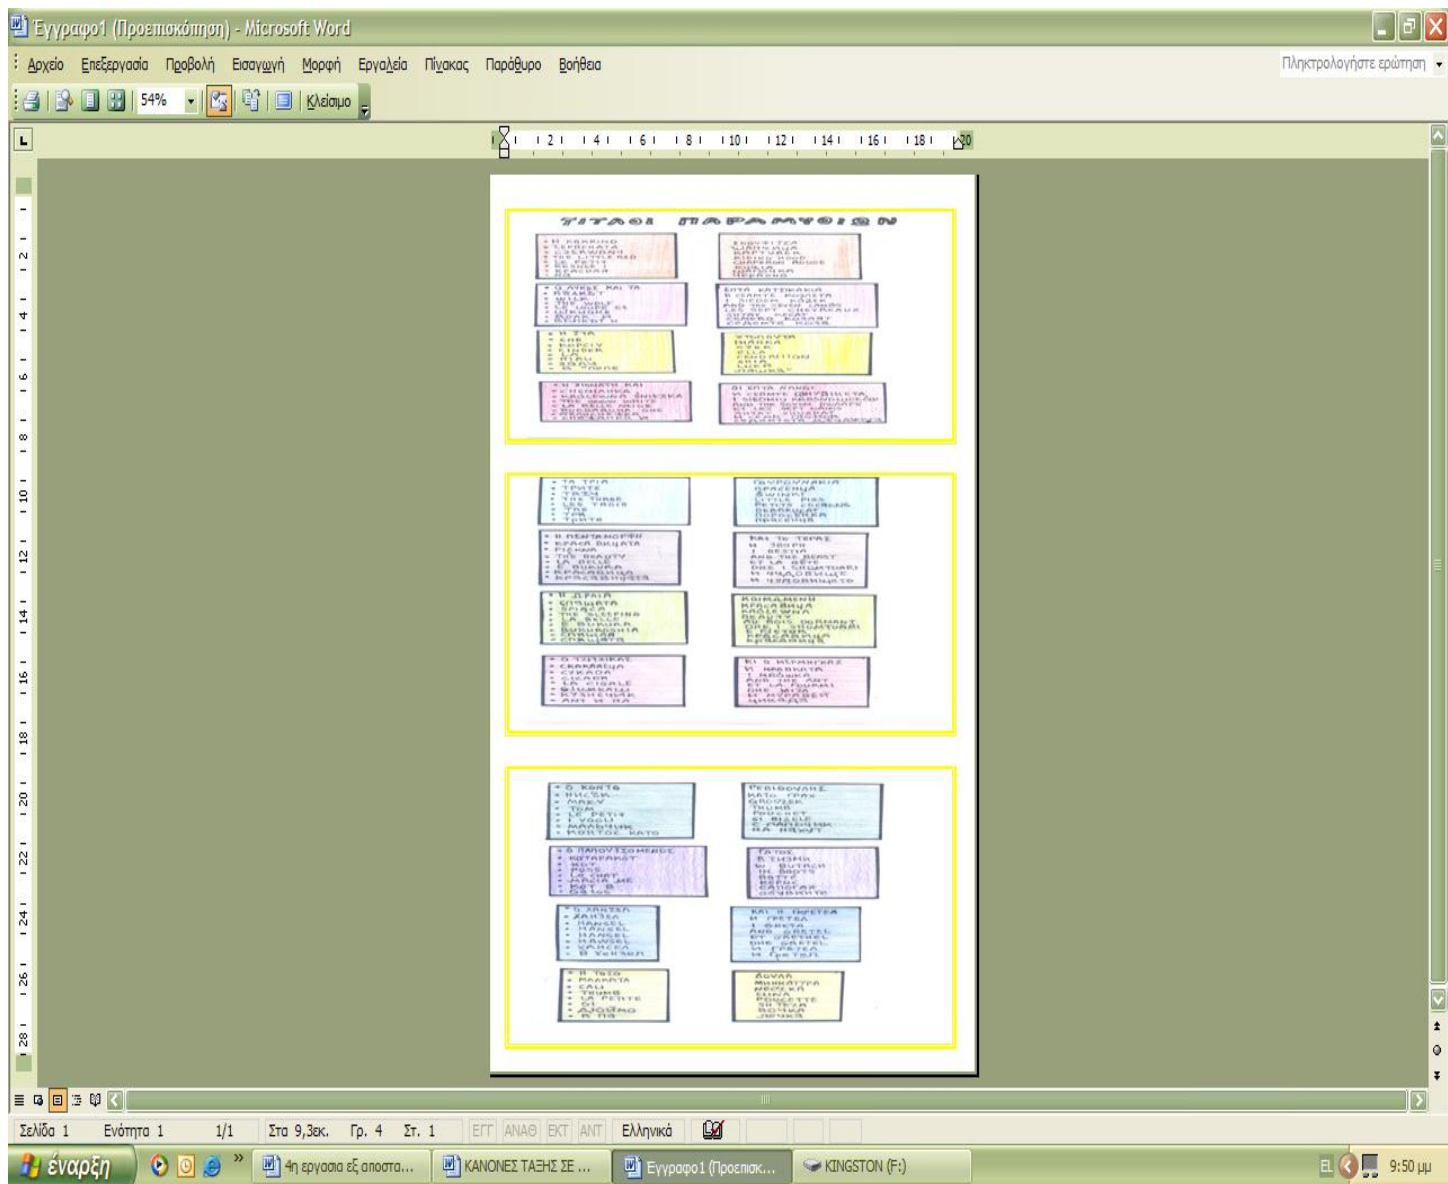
Έγγραφο1 (Προεπισκόπηση) - Microsoft Word

Αρχείο Επεξεργασία Προβολή Εισαγωγή Μορφή Εργαλεία Πίνακας Παράθυρο Βοήθεια

Πληκτρολογήστε ερώτηση

54% Κλείσιμο

ΤΙΤΛΟΙ ΠΑΡΑΜΥΘΙΩΝ

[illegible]

Σελίδα 1 Ενότητα 1 1/1 Στα 9,3εκ. Γρ. 4 Στ. 1 ΕΓΓ ΑΝΑΘ ΕΚΤ ΑΝΤ Ελληνικά

έναρξη 4η εργασια εξ αποστα... ΚΑΝΟΝΕΣ ΤΑΞΗΣ ΣΕ ... Έγγραφο1 (Προεπισκ... KINGSTON (F:) EL 9:50 μμ